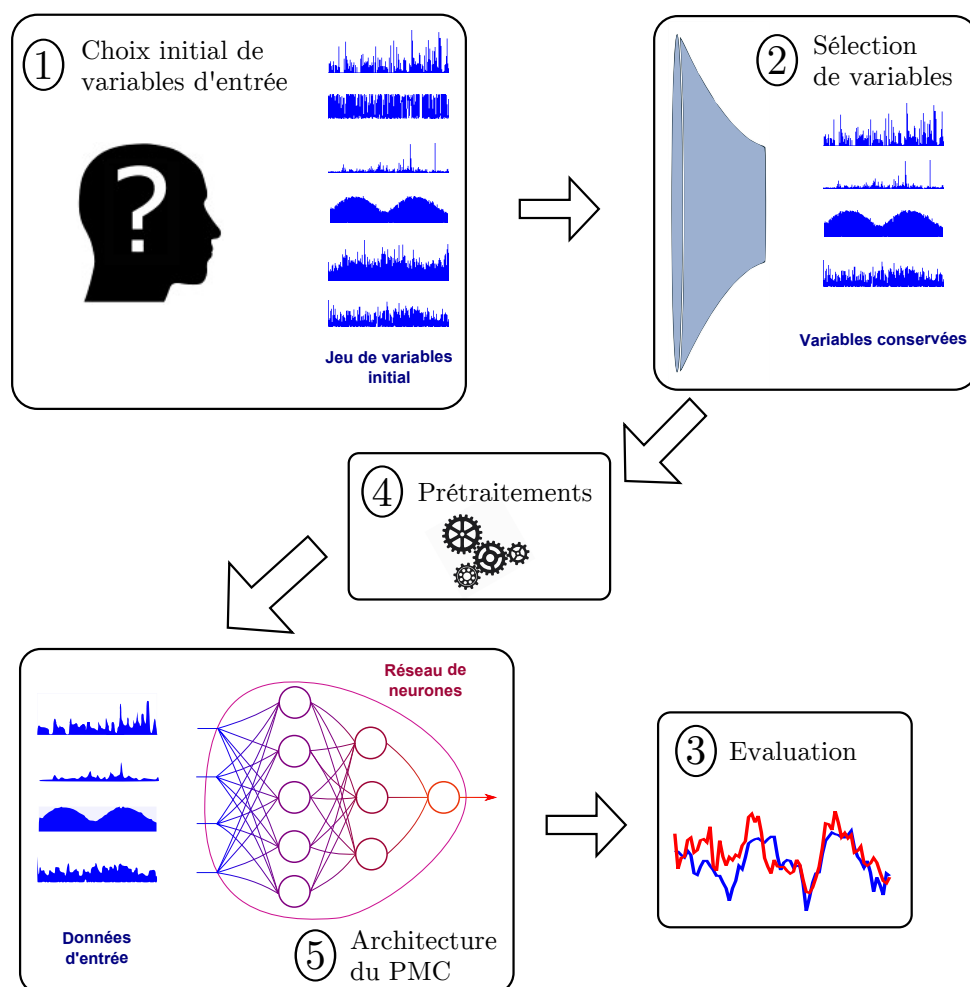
1 Choix initial de variables d'entrée

Jeu de variables initial

2 Sélection de variables

Variables conservées

4 Prétraitements

Réseau de neurones

Données d'entrée

5 Architecture du PMC

3 Evaluation